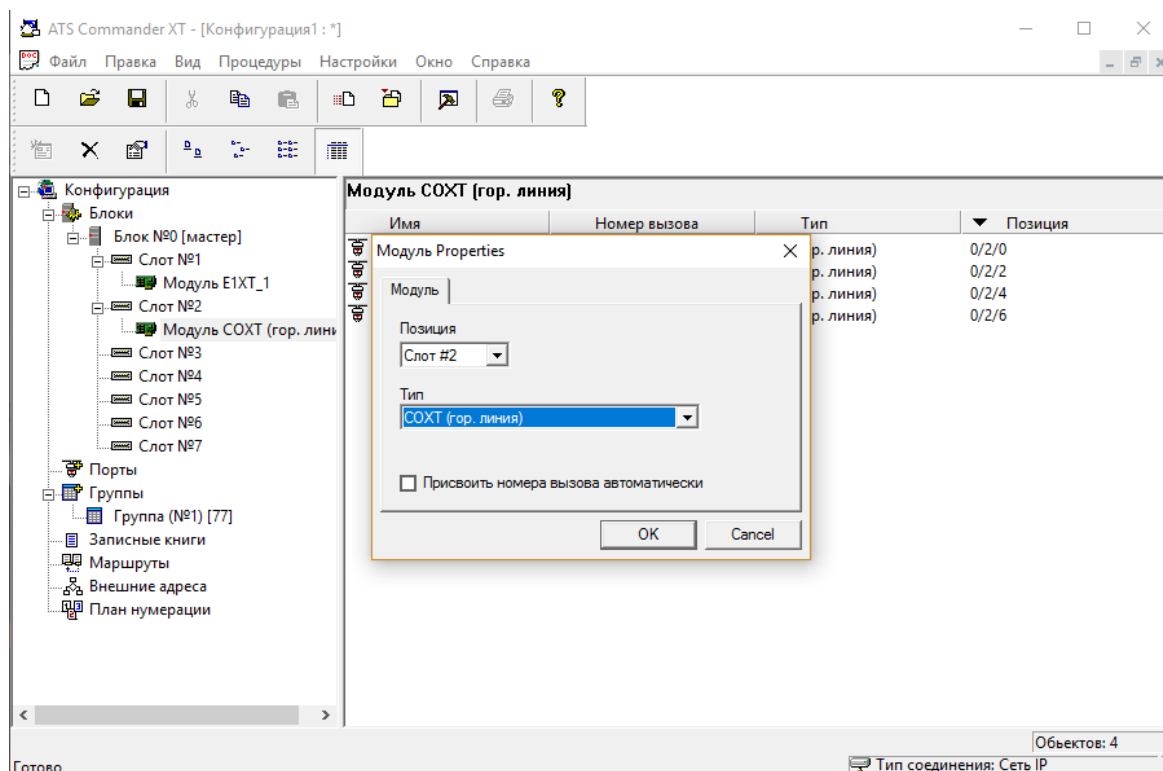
ATS Commander XT - [Конфигурация1 : *]

Файл Правка Вид Процедуры Настройки Окно Справка

Конфигурация
Блоки
Блок №0 [мастер]
Слот №1
Модуль E1XT_1
Слот №2
Модуль COXT (гор. лини
Слот №3
Слот №4
Слот №5
Слот №6
Слот №7
Порты
Группы
Группа (№1) [77]
Записные книги
Маршруты
Внешние адреса
План нумерации

Модуль COXT (гор. линия)

| Имя | Номер вызова | Тип | Позиция |
|---|---|---|---|
| | | р. линия) | 0/2/0 |
| | | р. линия) | 0/2/2 |
| | | р. линия) | 0/2/4 |
| | | р. линия) | 0/2/6 |

Модуль Properties

Модуль

Позиция
Слот #2

Тип
COXT (гор. линия)

Присвоить номера вызова автоматически

OK Cancel

Обьектов: 4

Готово

Тип соединения: Сеть IP